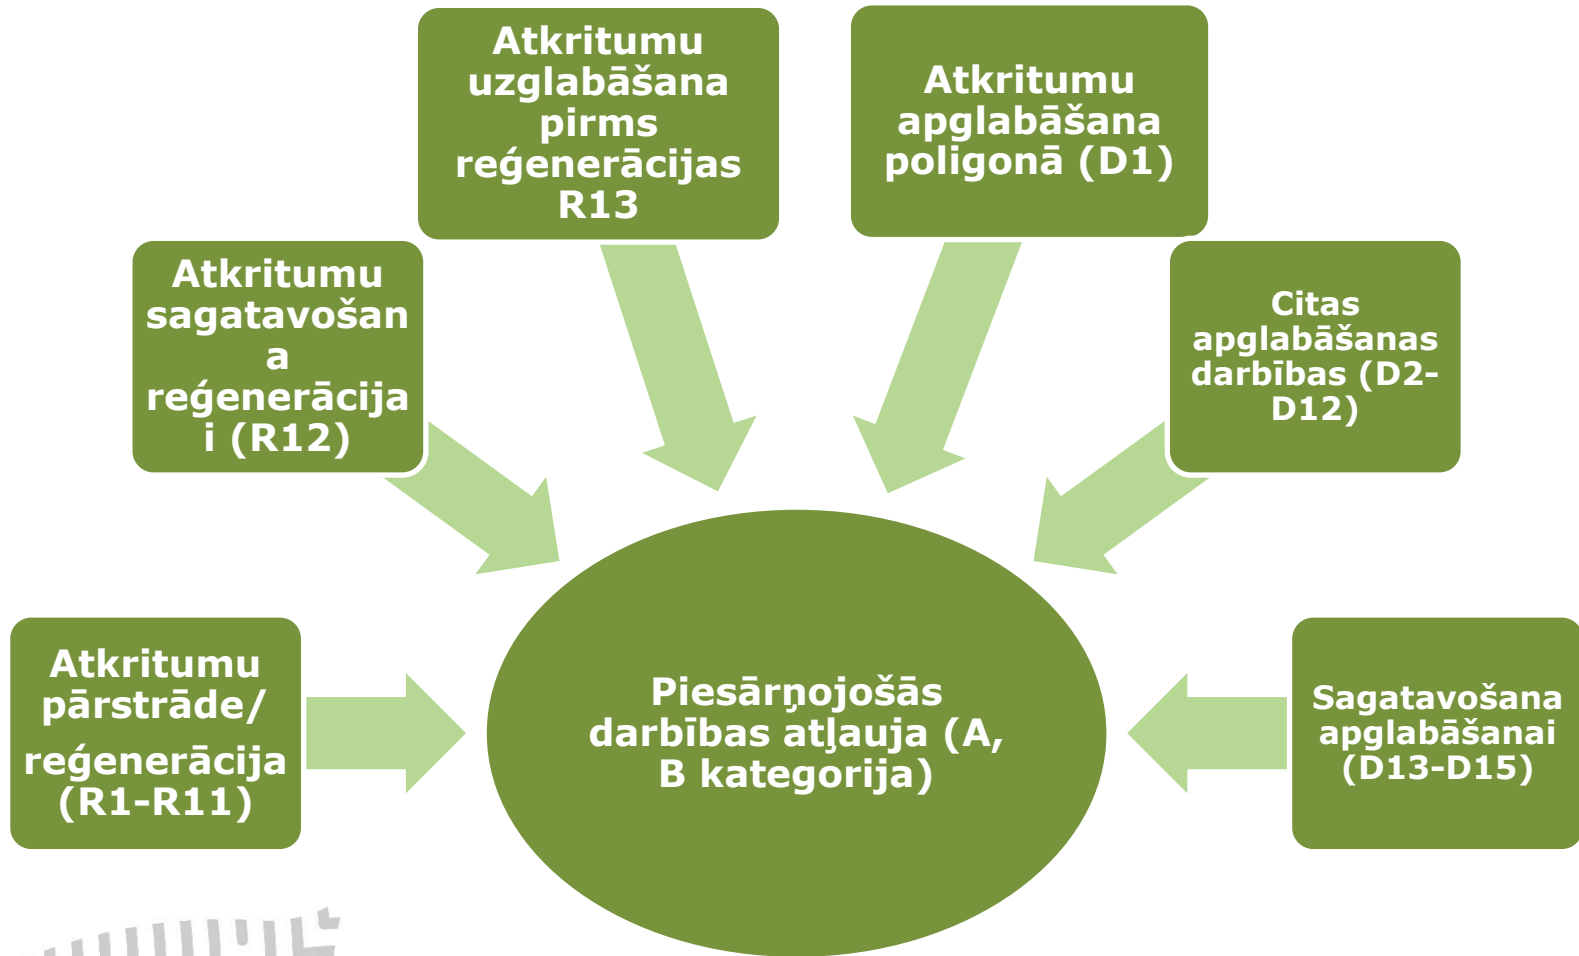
Atkritumu uzglabāšana pirms reģenerācijas R13

Atkritumu apglabāšana poligonā (D1)

Atkritumu sagatavošana reģenerācijai (R12)

Citas apglabāšanas darbības (D2-D12)

Atkritumu pārstrāde/ reģenerācija (R1-R11)

Piesārņojošās darbības atļauja (A, B kategorija)

Sagatavošana apglabāšanai (D13-D15)